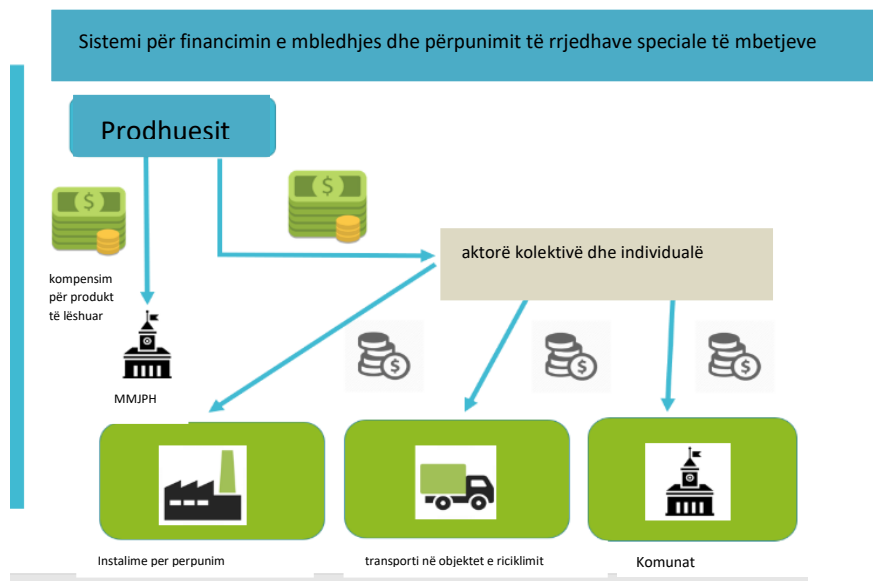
Sistemi për financimin e mbledhjes dhe përpunimit të rrjedhave speciale të mbetjeve

Prodhuesit

aktorë kolektivë dhe individualë

kompensim për produkt të lëshuar

MMJPH

Instalime per perpunim

transporti në objektet e riciklimit

Komunat